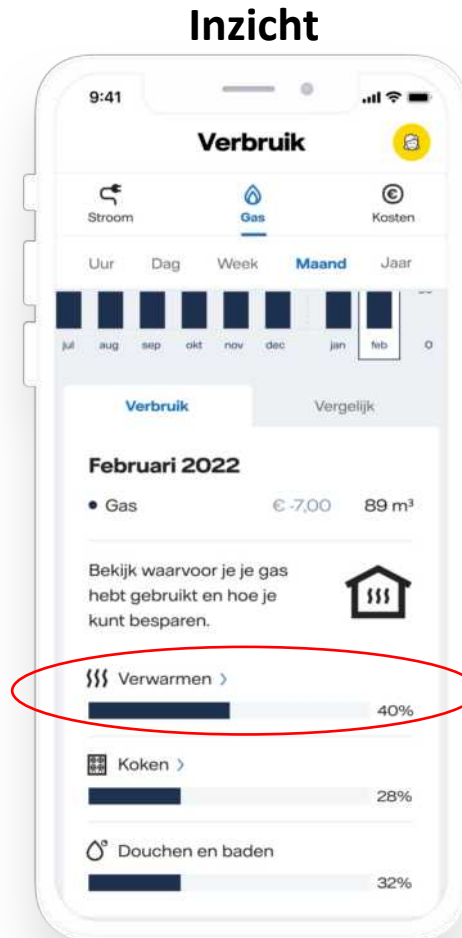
Inzicht

9:41

Verbruik

Stroom
Gas
Kosten

Uur Dag Week Maand Jaar

jul aug sep okt nov dec jan feb o

Verbruik
Vergelijk

Februari 2022

• Gas € -7,00 89 m³

Bekijk waarvoor je je gas hebt gebruikt en hoe je kunt besparen.

Verwarmen >
40%

Koken >
28%

Douchen en baden
32%